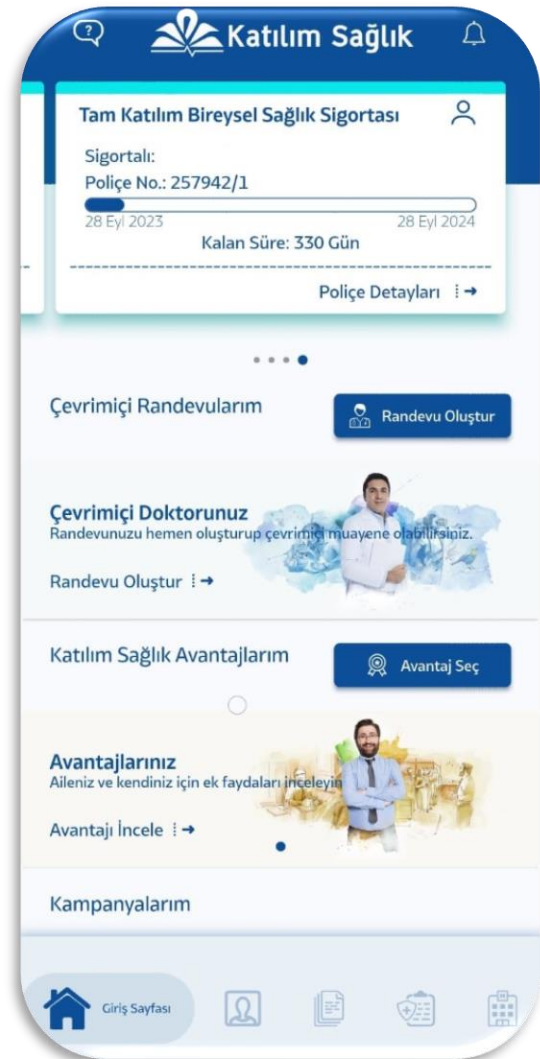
Katılım Sağlık

Tam Katılım Bireysel Sağlık Sigortası

Sigortalı:
Poliçe No.: 257942/1

28 Eyl 2023
28 Eyl 2024

Kalan Süre: 330 Gün

Poliçe Detayları

Çevrimiçi Randevularım

Randevu Oluştur

Çevrimiçi Doktorunuz
Randevunuzu hemen oluşturup çevrimiçi muayene olabilirsiniz.

Randevu Oluştur

Katılım Sağlık Avantajlarım

Avantaj Seç

Avantajlarınız
Aileniz ve kendiniz için ek faydaları inceleyin

Avantajı İncele

Kampanyalarım

Giriş Sayfası